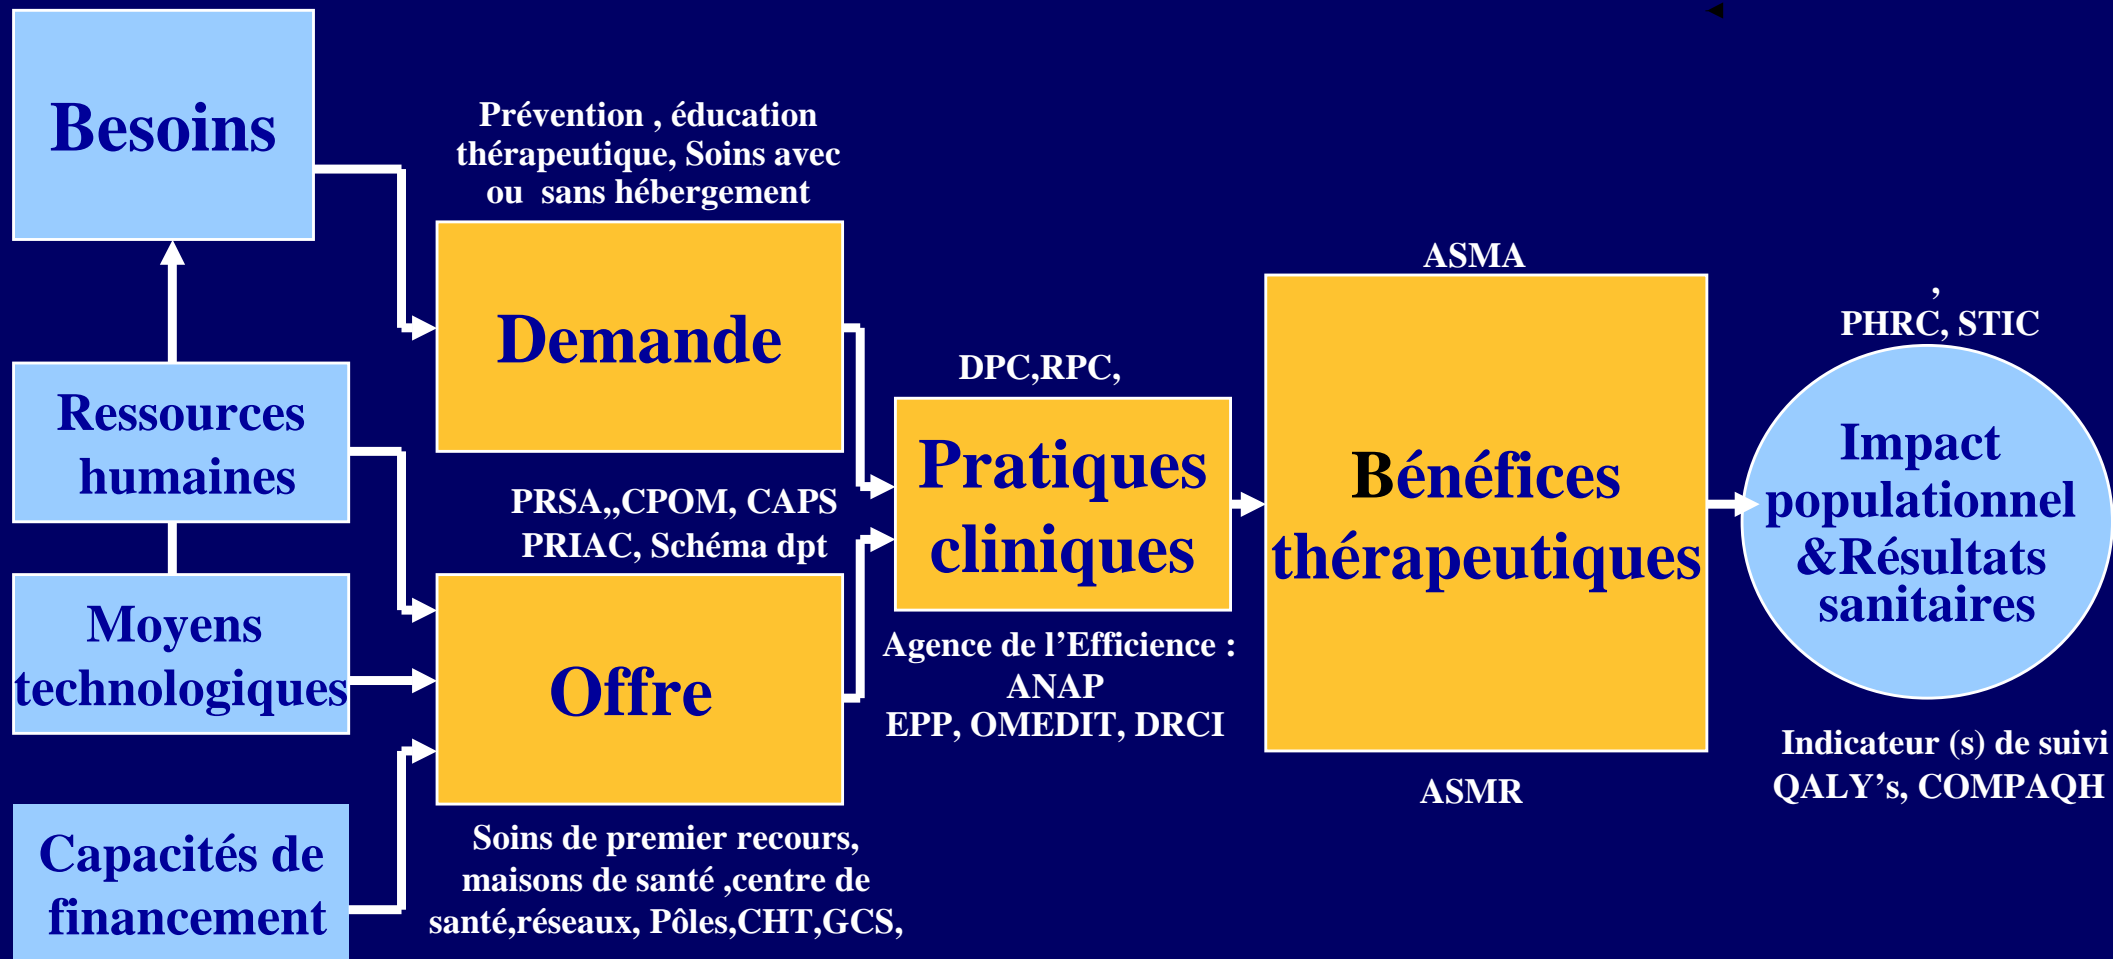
Besoins

Prévention , éducation thérapeutique, Soins avec ou sans hébergement

Demande

Ressources humaines

Moyens technologiques

Capacités de financement

PRSA,,CPOM, CAPS PRIAC, Schéma dpt

Offre

Soins de premier recours, maisons de santé ,centre de santé,réseaux, Pôles,CHT,GCS,

DPC,RPC,

Pratiques cliniques

Agence de l’Efficience : ANAP EPP, OMEDIT, DRCI

ASMA

Bénéfices thérapeutiques

ASMR

, PHRC, STIC

Impact populationnel &Résultats sanitaires

Indicateur (s) de suivi QALY’s, COMPAQH